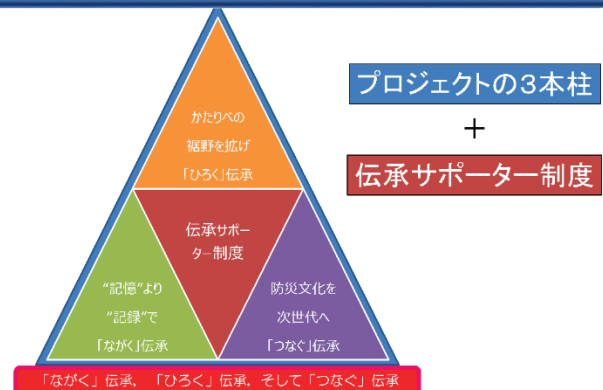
かたりべの
裾野を拡げ
「ひろく」伝承

伝承サポーター制度

"記憶"より
"記録"で
「ながく」伝承

防災文化を
次世代へ
「つなぐ」伝承

プロジェクトの3本柱

＋

伝承サポーター制度

「ながく」伝承，「ひろく」伝承，そして「つなぐ」伝承